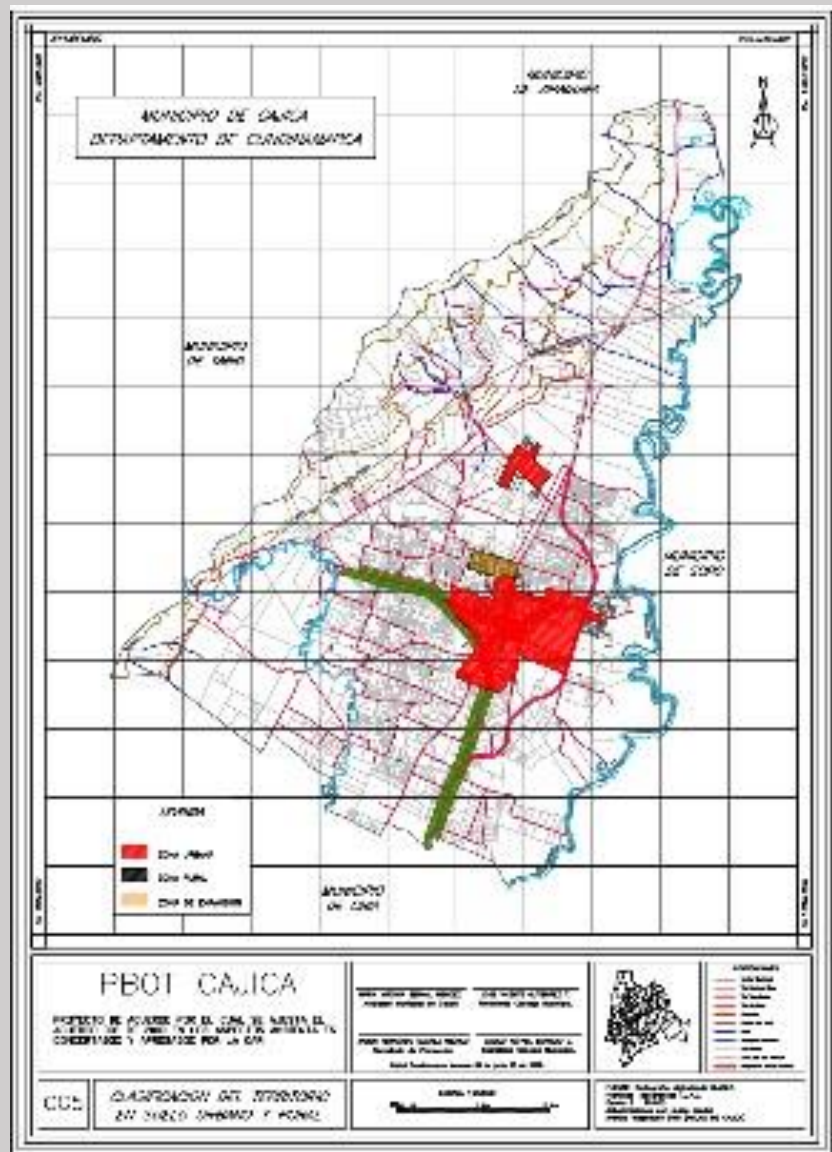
MUNICIPIO DE CAJICA
DEPARTAMENTO DE CUNDINAMARCA

MUNICIPIO DE ZIPAQUIRA

MUNICIPIO DE TABIO

MUNICIPIO DE SOPO

MUNICIPIO DE CHIA

CONVENCION

Zona Urbana

Zona Rural

Zona de Expansion

PBOT CAJICA

PROYECTO DE ACUERDO POR EL CUAL SE ADOPTA EL ACUERDO DE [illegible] CONCERTADOS Y APROBADOS POR LA CAR

C05

CLASIFICACION DEL TERRITORIO EN SUELO URBANO Y RURAL

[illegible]